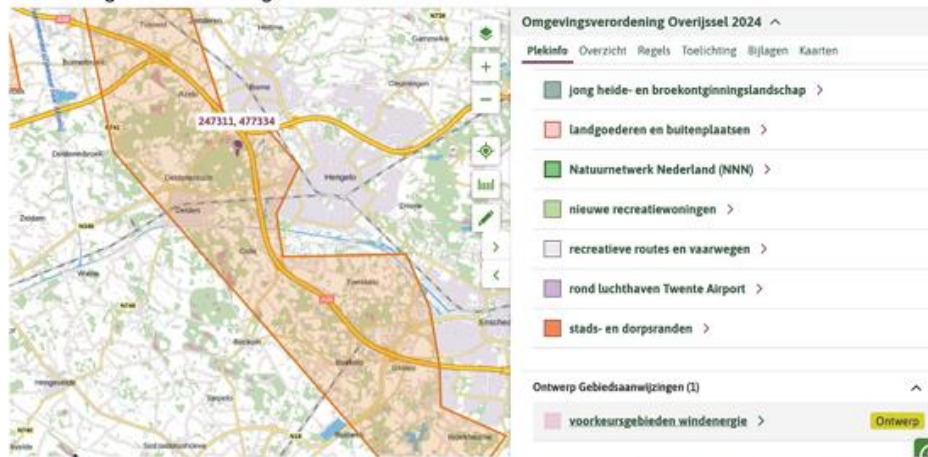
247311, 477334

Hengelo

Omgevingsverordening Overijssel 2024 ^

Plekinfo Overzicht Regels Toelichting Bijlagen Kaarten

jong heide- en broekontginningslandschap >

landgoederen en buitenplaatsen >

Natuurnetwerk Nederland (NNN) >

nieuwe recreatiewoningen >

recreatieve routes en vaarwegen >

rond luchthaven Twente Airport >

stads- en dorpsranden >

Ontwerp Gebiedsaanwijzingen (1) ^

voorkeursgebieden windenergie > Ontwerp